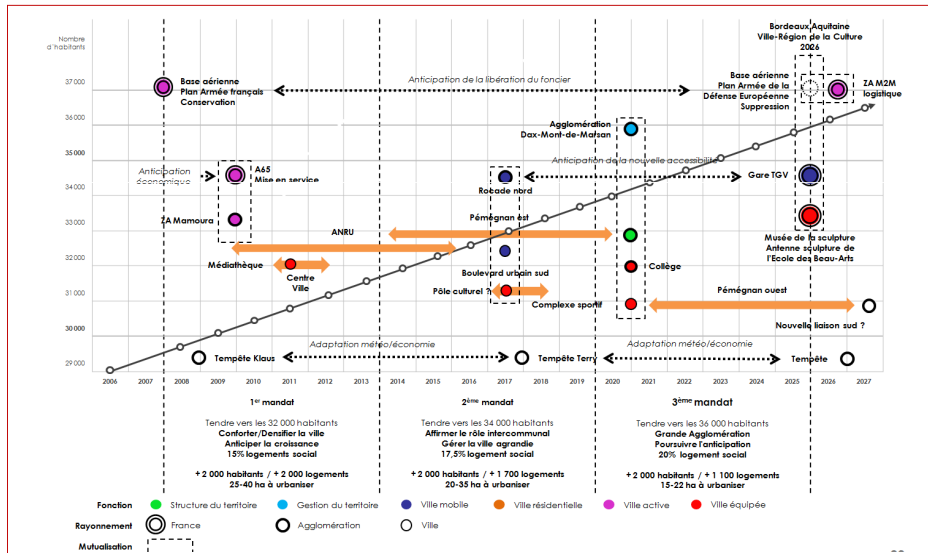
Nombre d'habitants

37 000
36 000
35 000
34 000
33 000
32 000
31 000
30 000
29 000

Base aérienne
Plan Armée français
Conservation

Anticipation de la libération du foncier

Bordeaux Aquitaine
Ville-Région de la Culture
2026

Base aérienne
Plan Armée de la Défense Européenne
Suppression

ZA M2M
logistique

Agglomération
Dax-Mont-de-Marsan

Anticipation de la nouvelle accessibilité

Anticipation économique

A65
Mise en service

Rocade nord

Gare TGV

ZA Mamoura

Pémégnan est

Musée de la sculpture
Antenne sculpture de l'Ecole des Beaux-Arts

ANRU

Médiathèque

Centre
Ville

Boulevard urbain sud

Collège

Pôle culturel ?

Complexe sportif

Pémégnan ouest

Nouvelle liaison sud ?

Adaptation météo/économie

Adaptation météo/économie

Tempête Klaus

Tempête Terry

Tempête

2006 2007 2008 2009 2010 2011 2012 2013 2014 2015 2016 2017 2018 2019 2020 2021 2022 2023 2024 2025 2026 2027

1er mandat
Tendre vers les 32 000 habitants
Conforter/Densifier la ville
Anticiper la croissance
15% logements social

+ 2 000 habitants / + 2 000 logements
25-40 ha à urbaniser

2ème mandat
Tendre vers les 34 000 habitants
Affirmer le rôle intercommunal
Gérer la ville agrandie
17,5% logement social

+ 2 000 habitants / + 1 700 logements
20-35 ha à urbaniser

3ème mandat
Tendre vers les 36 000 habitants
Grande Agglomération
Poursuivre l'anticipation
20% logement social

+ 2 000 habitants / + 1 100 logements
15-22 ha à urbaniser

Fonction
Structure du territoire
Gestion du territoire
Ville mobile
Ville résidentielle
Ville active
Ville équipée

Rayonnement
France
Agglomération
Ville

Mutualisation